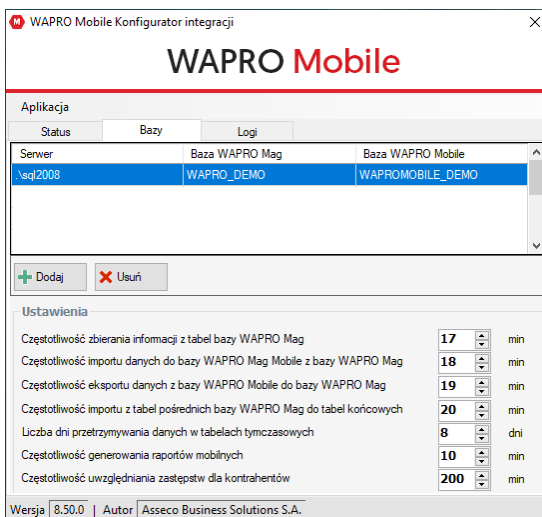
WAPRO Mobile Konfigurator integracji

WAPRO Mobile

Aplikacja

Status | Bazy | Logi

| Serwer | Baza WAPRO Mag | Baza WAPRO Mobile |
|---|---|---|
| .\sql2008 | WAPRO_DEMO | WAPROMOBILE_DEMO |

Dodaj | Usuń

Ustawienia

Częstotliwość zbierania informacji z tabel bazy WAPRO Mag 17 min

Częstotliwość importu danych do bazy WAPRO Mag Mobile z bazy WAPRO Mag 18 min

Częstotliwość eksportu danych z bazy WAPRO Mobile do bazy WAPRO Mag 19 min

Częstotliwość importu z tabel pośrednich bazy WAPRO Mag do tabel końcowych 20 min

Liczba dni przetrzymywania danych w tabelach tymczasowych 8 dni

Częstotliwość generowania raportów mobilnych 10 min

Częstotliwość uwzględniania zastępstw dla kontrahentów 200 min

Wersja 8.50.0 | Autor Asseco Business Solutions S.A.